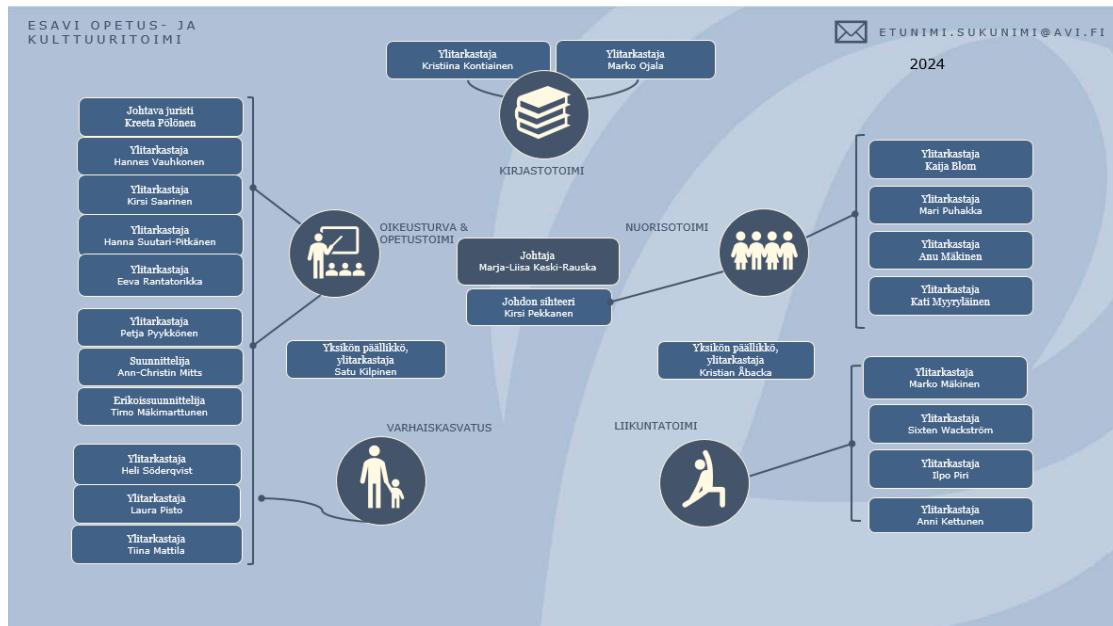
ESAVI OPETUS- JA KULTTUURITOIMI

ETUNIMI.SUKUNIMI@AVI.FI

2024

Ylitarkastaja
Kristiina Kontiainen

Ylitarkastaja
Marko Ojala

KIRJASTOTOIMI

Johtava juristi
Kreeta Pölönen

Ylitarkastaja
Hannes Vauhkonen

Ylitarkastaja
Kirsi Saarinen

Ylitarkastaja
Hanna Suutari-Pitkänen

Ylitarkastaja
Eeva Rantatorikka

Ylitarkastaja
Petja Pyykkönen

Suunnittelija
Ann-Christin Mitts

Erikoissuunnittelija
Timo Mäkimarttunen

OIKEUSTURVA & OPETUSTOIMI

Yksikön päällikkö, ylitarkastaja
Satu Kilpinen

Johtaja
Marja-Liisa Keski-Rauska

Johdon sihteeri
Kirsi Pekkanen

NUORISOTOIMI

Ylitarkastaja
Kaija Blom

Ylitarkastaja
Mari Puhakka

Ylitarkastaja
Anu Mäkinen

Ylitarkastaja
Kati Myyryläinen

Yksikön päällikkö, ylitarkastaja
Kristian Åbacka

VARHAISKASVATUS

Ylitarkastaja
Heli Söderqvist

Ylitarkastaja
Laura Pisto

Ylitarkastaja
Tiina Mattila

LIIKUNTATOIMI

Ylitarkastaja
Marko Mäkinen

Ylitarkastaja
Sixten Wackström

Ylitarkastaja
Ilpo Piri

Ylitarkastaja
Anni Kettunen